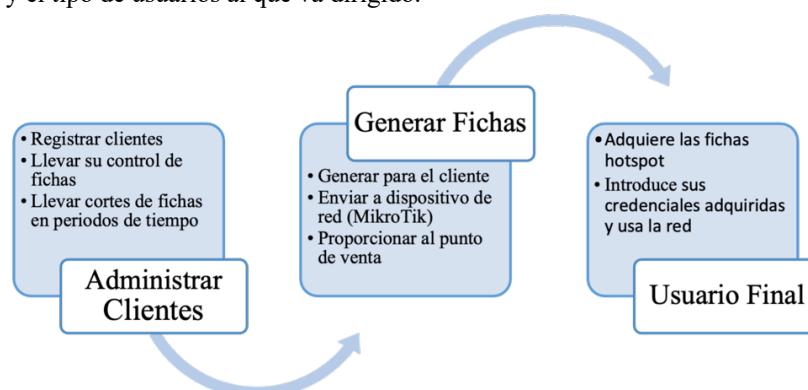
y el tipo de usuarios al que va dirigido.

• Registrar clientes
• Llevar su control de fichas
• Llevar cortes de fichas en periodos de tiempo

Administrar Clientes

Generar Fichas

• Generar para el cliente
• Enviar a dispositivo de red (MikroTik)
• Proporcionar al punto de venta

• Adquiere las fichas hotspot
• Introduce sus credenciales adquiridas y usa la red

Usuario Final